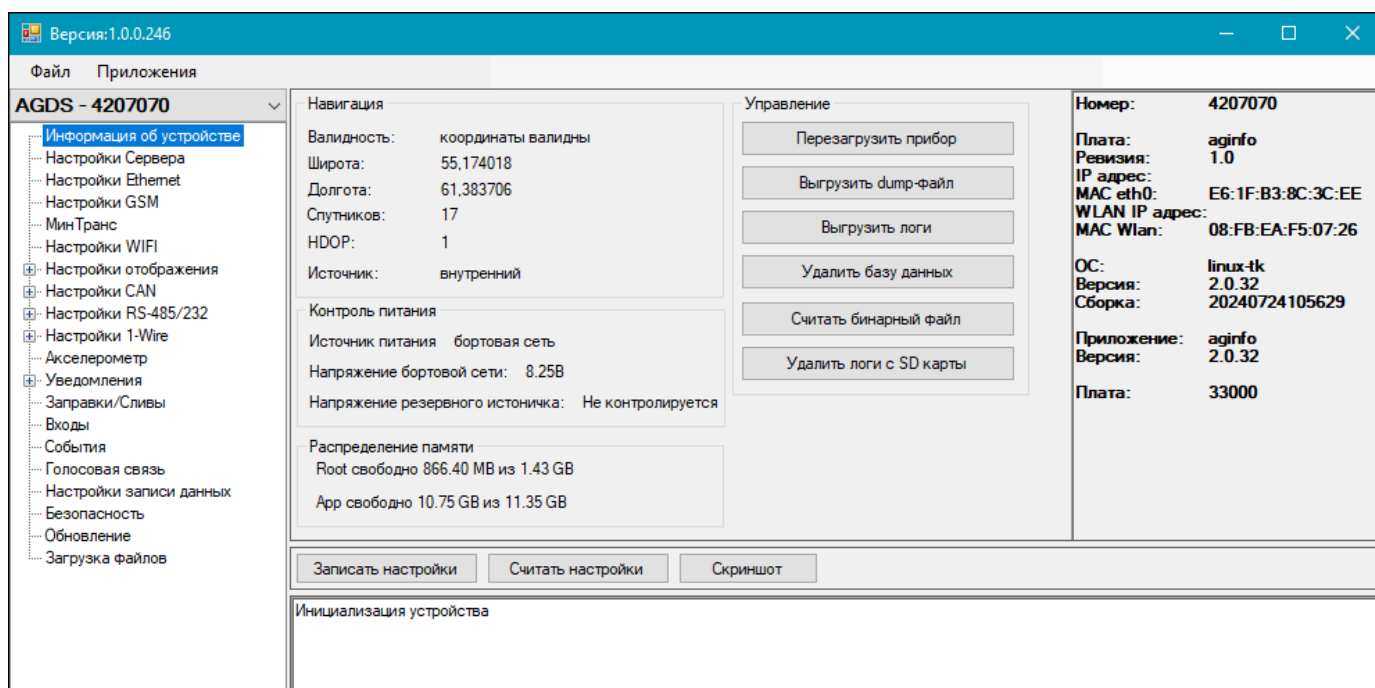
Версия:1.0.0.246

Файл Приложения

AGDS - 4207070

Информация об устройстве
Настройки Сервера
Настройки Ethernet
Настройки GSM
МинТранс
Настройки WIFI
Настройки отображения
Настройки CAN
Настройки RS-485/232
Настройки 1-Wire
Акселерометр
Уведомления
Заправки/Сливы
Входы
События
Голосовая связь
Настройки записи данных
Безопасность
Обновление
Загрузка файлов

Навигация
Валидность: координаты валидны
Широта: 55,174018
Долгота: 61,383706
Спутников: 17
HDOP: 1
Источник: внутренний

Контроль питания
Источник питания бортовая сеть
Напряжение бортовой сети: 8.25В
Напряжение резервного истоничка: Не контролируется

Распределение памяти
Root свободно 866.40 MB из 1.43 GB
App свободно 10.75 GB из 11.35 GB

Управление
Перезагрузить прибор
Выгрузить dump-файл
Выгрузить логи
Удалить базу данных
Считать бинарный файл
Удалить логи с SD карты

| Номер: | 4207070 |
|---|---|
| Плата: | aginfo |
| Ревизия | 1.0 |
| IP адрес: | |
| MAC eth0: | E6:1F:B3:8C:3C:EE |
| WLAN IP адрес: | |
| MAC Wlan: | 08:FB:EA:F5:07:26 |
| ОС: | linux-tk |
| Версия: | 2.0.32 |
| Сборка: | 20240724105629 |
| Приложение: | aginfo |
| Версия: | 2.0.32 |
| Плата: | 33000 |

Записать настройки Считать настройки Скриншот

Инициализация устройства